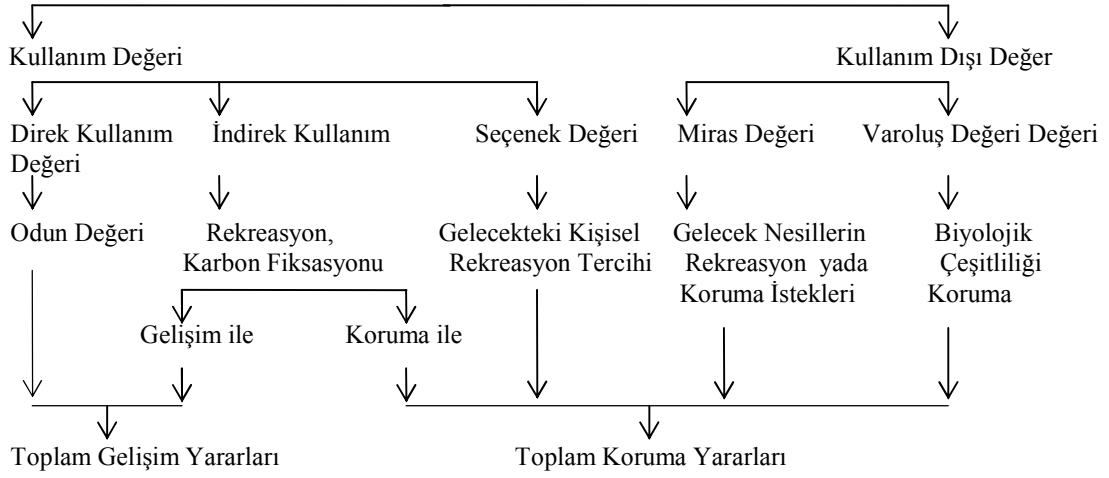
Kullanım Değeri

Kullanım Dışı Değer

Direk Kullanım Değeri

İndirek Kullanım

Seçenek Değeri

Miras Değeri

Varoluş Değeri Değeri

Odun Değeri

Rekreasyon, Karbon Fiksasyonu

Gelecekteki Kişisel Rekreasyon Tercihi

Gelecek Nesillerin Rekreasyon yada Koruma İstekleri

Biyolojik Çeşitliliği Koruma

Gelişim ile

Koruma ile

Toplam Gelişim Yararları

Toplam Koruma Yararları